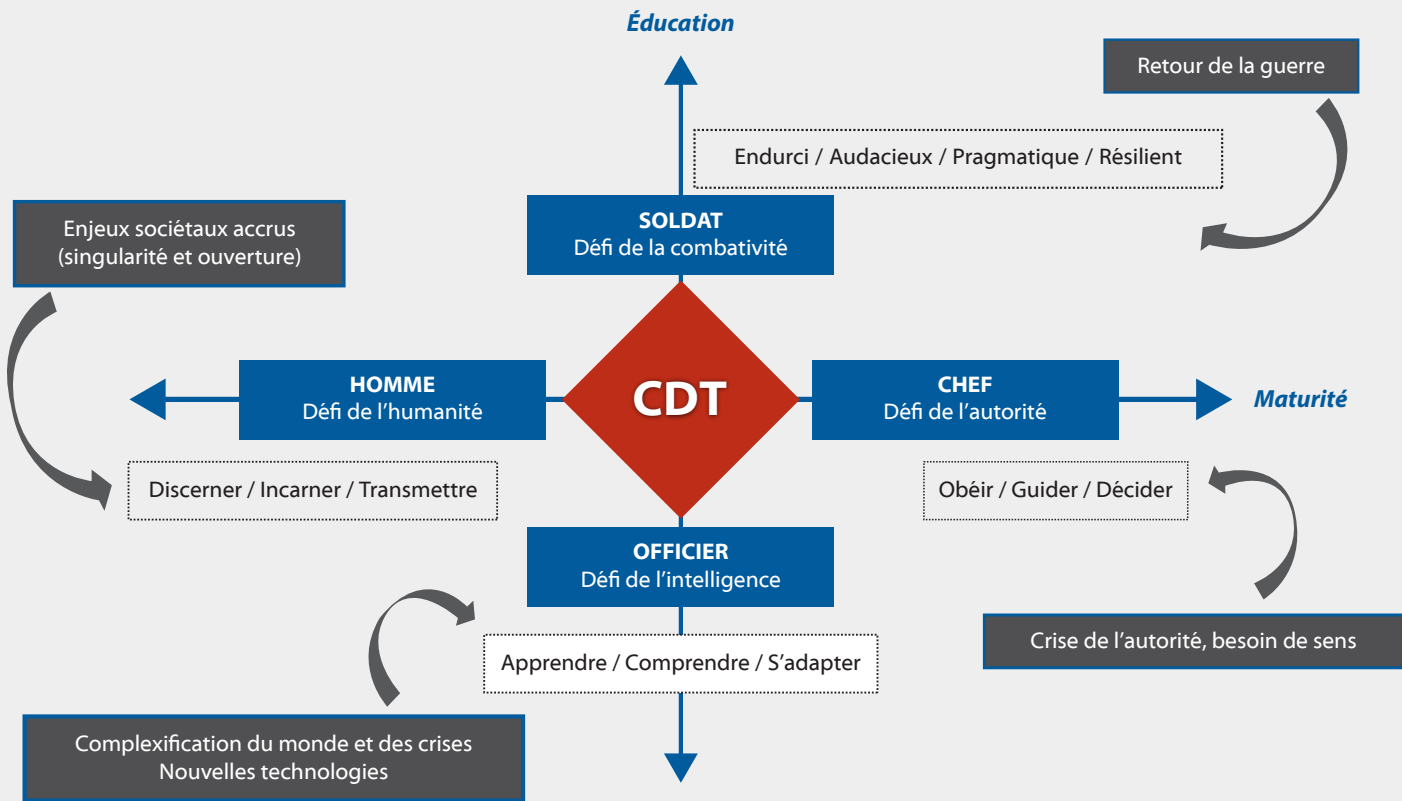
Éducation

Retour de la guerre

Endurci / Audacieux / Pragmatique / Résilient

SOLDAT
Défi de la combativité

Enjeux sociétaux accrus
(singularité et ouverture)

HOMME
Défi de l'humanité

CDT

CHEF
Défi de l'autorité

Maturité

Discerner / Incarner / Transmettre

Obéir / Guider / Décider

OFFICIER
Défi de l'intelligence

Apprendre / Comprendre / S'adapter

Crise de l'autorité, besoin de sens

Complexification du monde et des crises
Nouvelles technologies